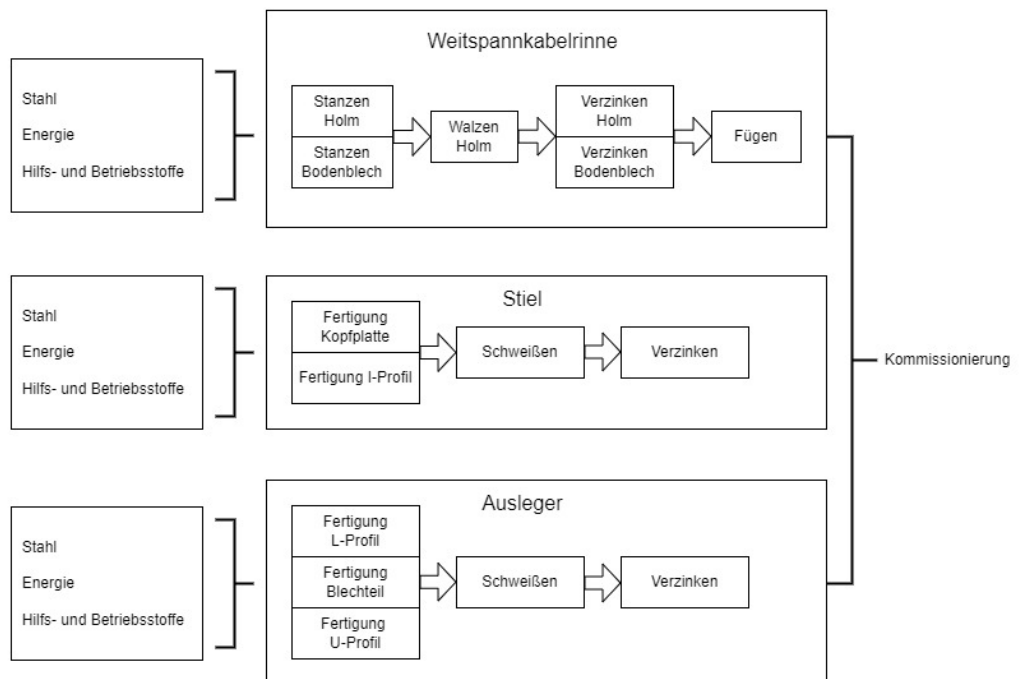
Stahl
Energie
Hilfs- und Betriebsstoffe

Weitspannkabelrinne

Stanzen Holm
Stanzen Bodenblech
Walzen Holm
Verzinken Holm
Verzinken Bodenblech
Fügen

Stahl
Energie
Hilfs- und Betriebsstoffe

Stiel

Fertigung Kopfplatte
Fertigung I-Profil
Schweißen
Verzinken

Kommissionierung

Stahl
Energie
Hilfs- und Betriebsstoffe

Ausleger

Fertigung L-Profil
Fertigung Blechteil
Fertigung U-Profil
Schweißen
Verzinken